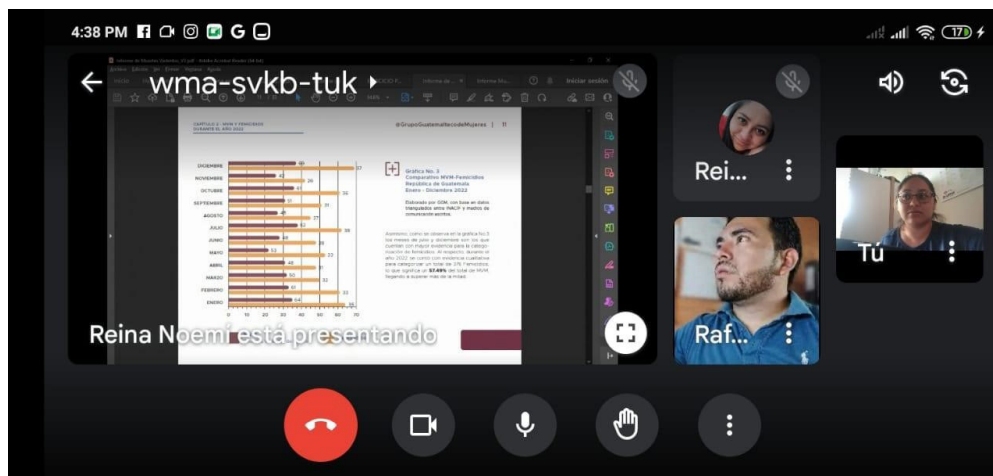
4:38 PM

wma-svkb-tuk

Iniciar sesión

CAPÍTULO 2 - MVM Y FEMICIDIOS DURANTE EL AÑO 2022

@GrupoGuatemaltecodeMujeres | 11

DICIEMBRE
NOVIEMBRE
OCTUBRE
SEPTIEMBRE
AGOSTO
JULIO
JUNIO
MAYO
ABRIL
MARZO
FEBRERO
ENERO

0 10 20 30 40 50 60 70

Gráfica No. 3
Comparativo MVM-Femicidios
República de Guatemala
Enero - Diciembre 2022

Elaborado por GGM, con base en datos triangulados entre INACIF y medios de comunicación escritos.

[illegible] 57.49% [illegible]

Reina Noemí está presentando

Rei...

Raf...

Tú